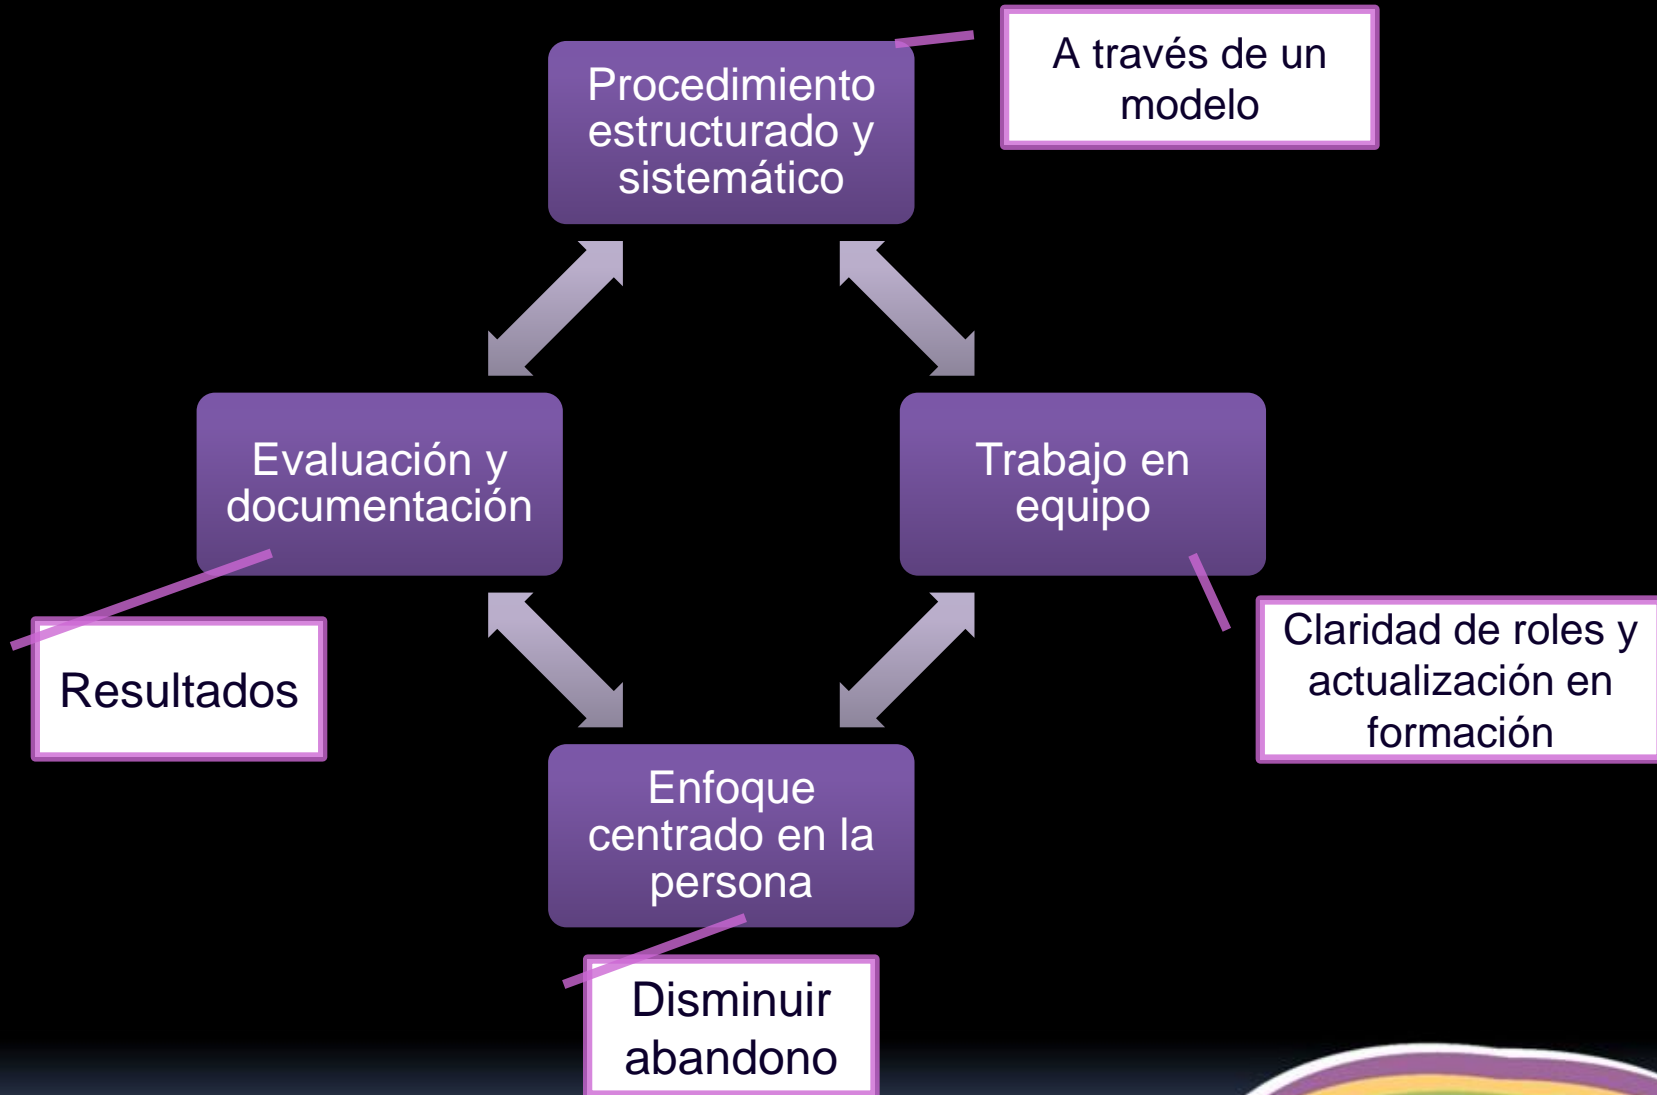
Procedimiento estructurado y sistemático

A través de un modelo

Evaluación y documentación

Trabajo en equipo

Resultados

Claridad de roles y actualización en formación

Enfoque centrado en la persona

Disminuir abandono